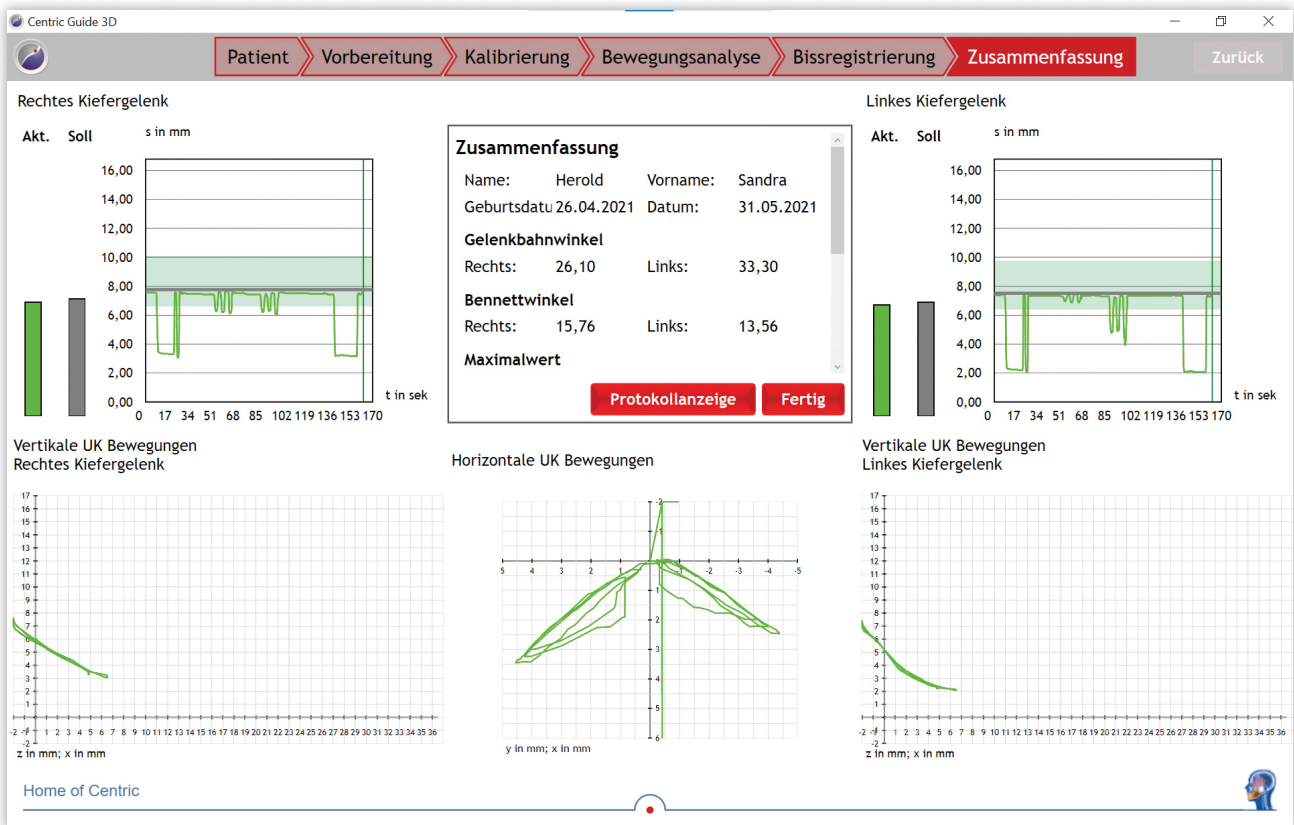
Centric Guide 3D

Patient | Vorbereitung | Kalibrierung | Bewegungsanalyse | Bissregistrierung | Zusammenfassung

Zurück

Rechtes Kiefergelenk

Akt. Soll

s in mm

16,00
14,00
12,00
10,00
8,00
6,00
4,00
2,00
0,00

0 17 34 51 68 85 102 119 136 153 170

t in sek

Zusammenfassung

| Name: | Herold | Vorname: | Sandra |
|---|---|---|---|
| Geburtsdatu | 26.04.2021 | Datum: | 31.05.2021 |

Gelenkbahnwinkel

| Rechts: | 26,10 | Links: | 33,30 |
|---|---|---|---|

Bennettwinkel

| Rechts: | 15,76 | Links: | 13,56 |
|---|---|---|---|

Maximalwert

Protokollanzeige Fertig

Linkes Kiefergelenk

Akt. Soll

s in mm

16,00
14,00
12,00
10,00
8,00
6,00
4,00
2,00
0,00

0 17 34 51 68 85 102 119 136 153 170

t in sek

Vertikale UK Bewegungen
Rechtes Kiefergelenk

17 16 15 14 13 12 11 10 9 8 7 6 5 4 3 2 1 -1 -2

-2 1 2 3 4 5 6 7 8 9 10 11 12 13 14 15 16 17 18 19 20 21 22 23 24 25 26 27 28 29 30 31 32 33 34 35 36

z in mm; x in mm

Horizontale UK Bewegungen

-2 5 4 3 2 1 -1 -2 -3 -4 -5 1 2 3 4 5 6

y in mm; x in mm

Vertikale UK Bewegungen
Linkes Kiefergelenk

17 16 15 14 13 12 11 10 9 8 7 6 5 4 3 2 1 -1 -2

-2 1 2 3 4 5 6 7 8 9 10 11 12 13 14 15 16 17 18 19 20 21 22 23 24 25 26 27 28 29 30 31 32 33 34 35 36

z in mm; x in mm

Home of Centric